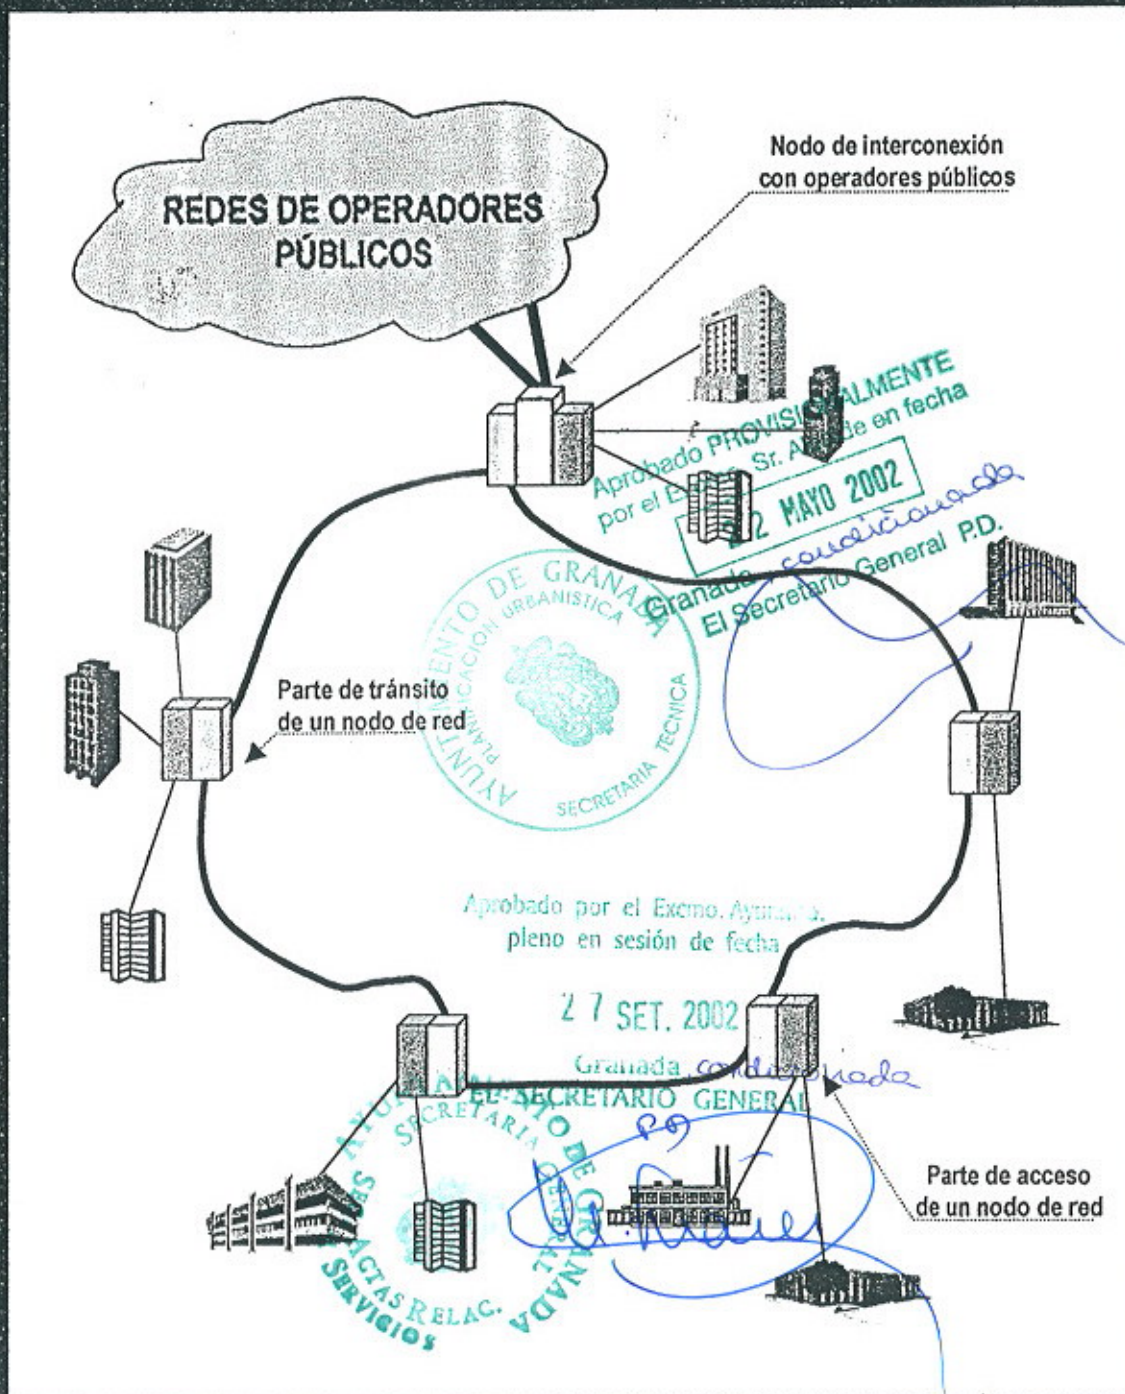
Nodo de interconexión con operadores públicos

REDES DE OPERADORES PÚBLICOS

Aprobado PROVISIONALMENTE por el Excmo. Sr. Alcalde en fecha

22 MAYO 2002

Granada condicionada
El Secretario General P.D.

AYUNTAMIENTO DE GRANADA
PLANIFICACIÓN URBANISTICA
SECRETARIA TECNICA

Parte de tránsito de un nodo de red

Aprobado por el Excmo. Ayunt.
pleno en sesión de fecha

27 SET. 2002

Granada condicionada
EL SECRETARIO GENERAL
P.O.

AYUNTAMIENTO DE GRANADA
SECRETARIA GENERAL
SERVICIOS ACTAS RELAC.

Parte de acceso de un nodo de red